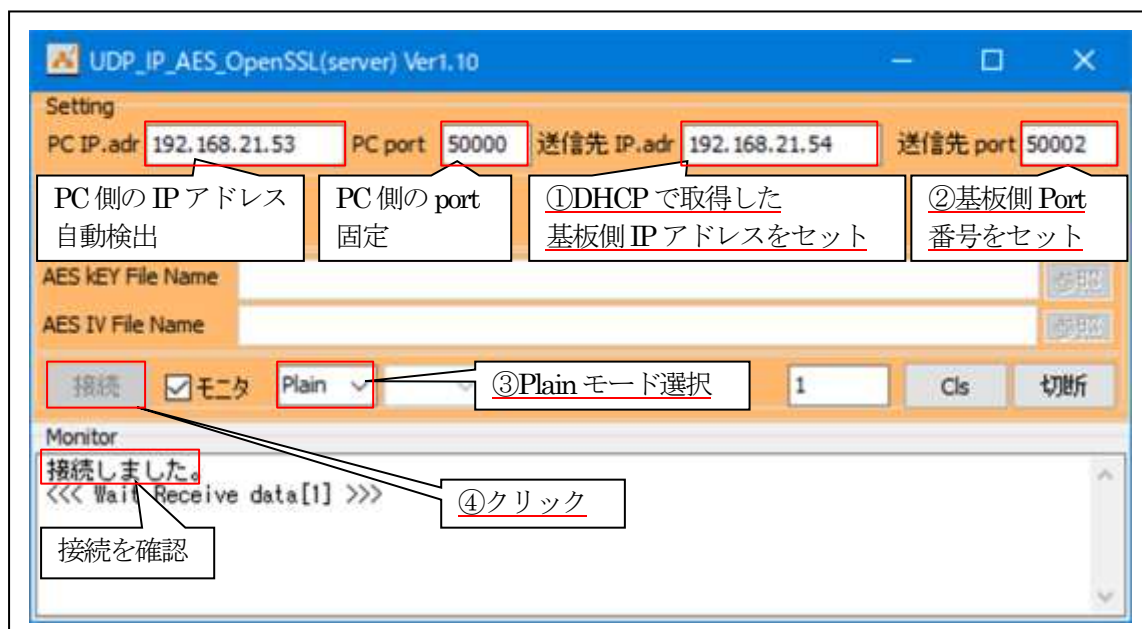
UDP_IP_AES_OpenSSL(server) Ver1.10

Setting

PC IP.adr 192.168.21.53 PC port 50000 送信先 IP.adr 192.168.21.54 送信先 port 50002

PC 側の IP アドレス自動検出

PC 側の port 固定

①DHCP で取得した基板側 IP アドレスをセット

②基板側 Port 番号をセット

AES kEY File Name 参照

AES IV File Name 参照

接続 モニタ Plain 1 Cls 切断

③Plain モード選択

Monitor

接続しました。
<<< Wait Receive data[1] >>>

④クリック

接続を確認